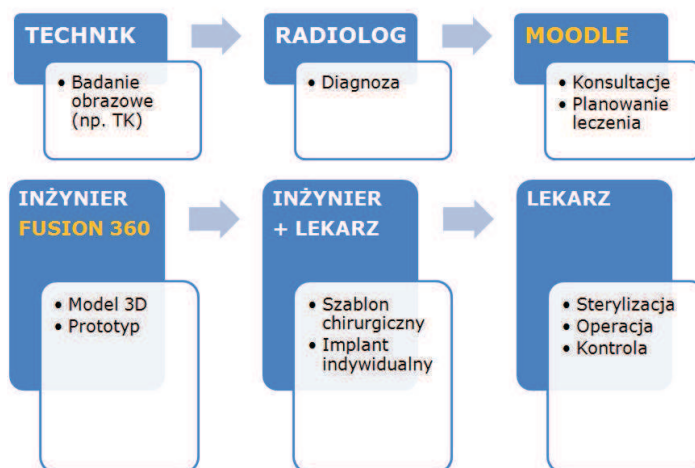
TECHNIK

• Badanie obrazowe (np. TK)

RADIOLOG

• Diagnoza

MOODLE

• Konsultacje
• Planowanie leczenia

INŻYNIER FUSION 360

• Model 3D
• Prototyp

INŻYNIER + LEKARZ

• Szablon chirurgiczny
• Implant indywidualny

LEKARZ

• Sterylizacja
• Operacja
• Kontrola